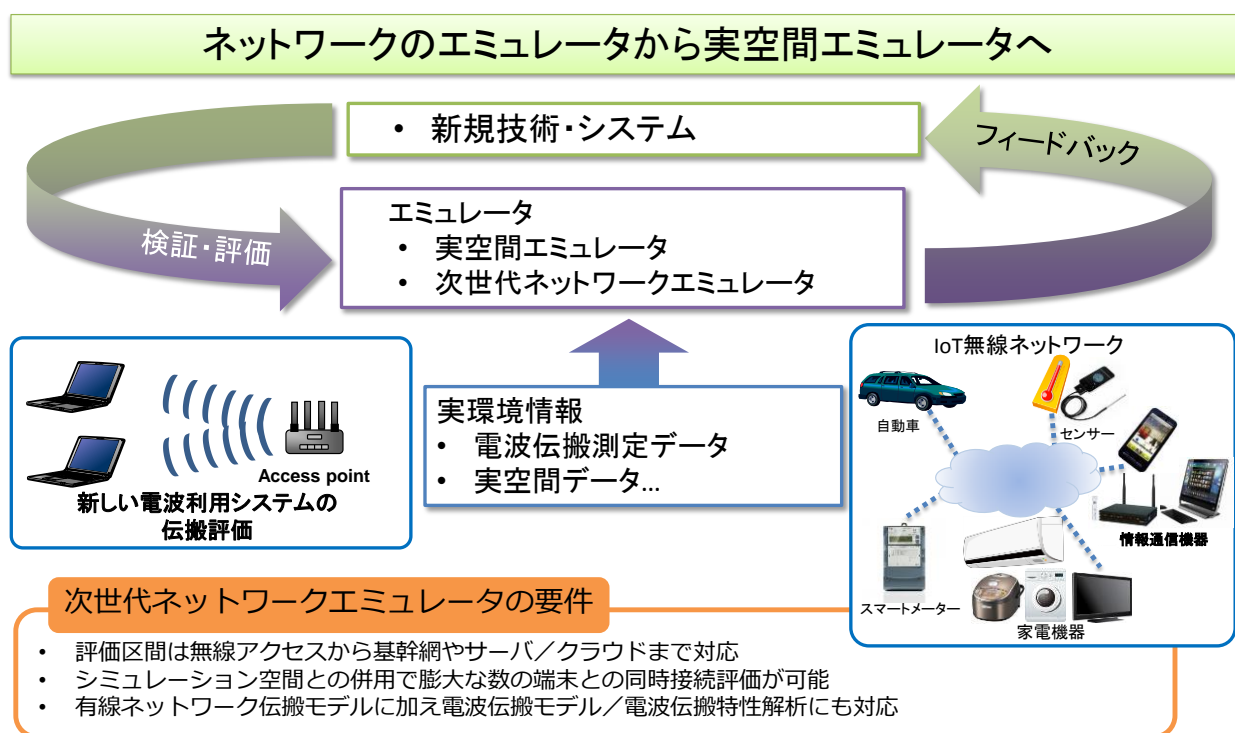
ネットワークのエミュレータから実空間エミュレータへ

• 新規技術・システム

フィードバック

検証・評価

エミュレータ
• 実空間エミュレータ
• 次世代ネットワークエミュレータ

Access point

新しい電波利用システムの伝搬評価

実環境情報
• 電波伝搬測定データ
• 実空間データ...

IoT無線ネットワーク

自動車

センサー

情報通信機器

スマートメーター

家電機器

次世代ネットワークエミュレータの要件

• 評価区間は無線アクセスから基幹網やサーバ／クラウドまで対応
• シミュレーション空間との併用で膨大な数の端末との同時接続評価が可能
• 有線ネットワーク伝搬モデルに加え電波伝搬モデル／電波伝搬特性解析にも対応